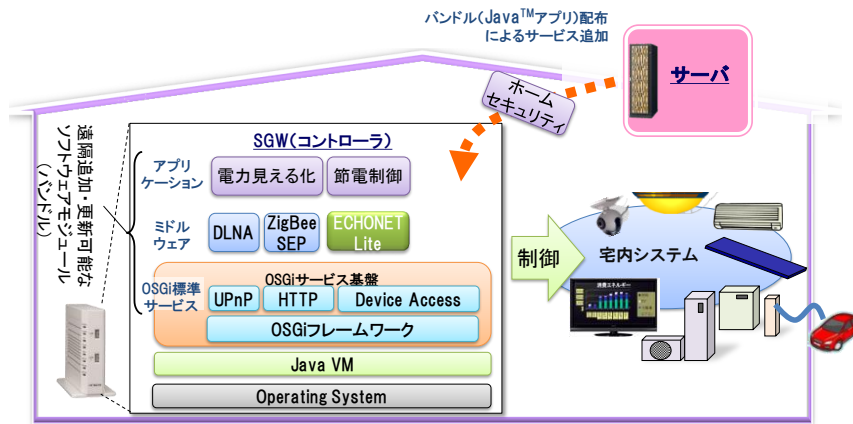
バンドル(Java$^{TM}$アプリ)配布によるサービス追加

サーバ

ホームセキュリティ

遠隔追加・更新可能なソフトウェアモジュール(バンドル)

SGW(コントローラ)

アプリケーション

電力見える化

節電制御

ミドルウェア

DLNA

ZigBee SEP

ECHONET Lite

OSGi標準サービス

OSGiサービス基盤

UPnP

HTTP

Device Access

OSGiフレームワーク

Java VM

Operating System

制御

宅内システム